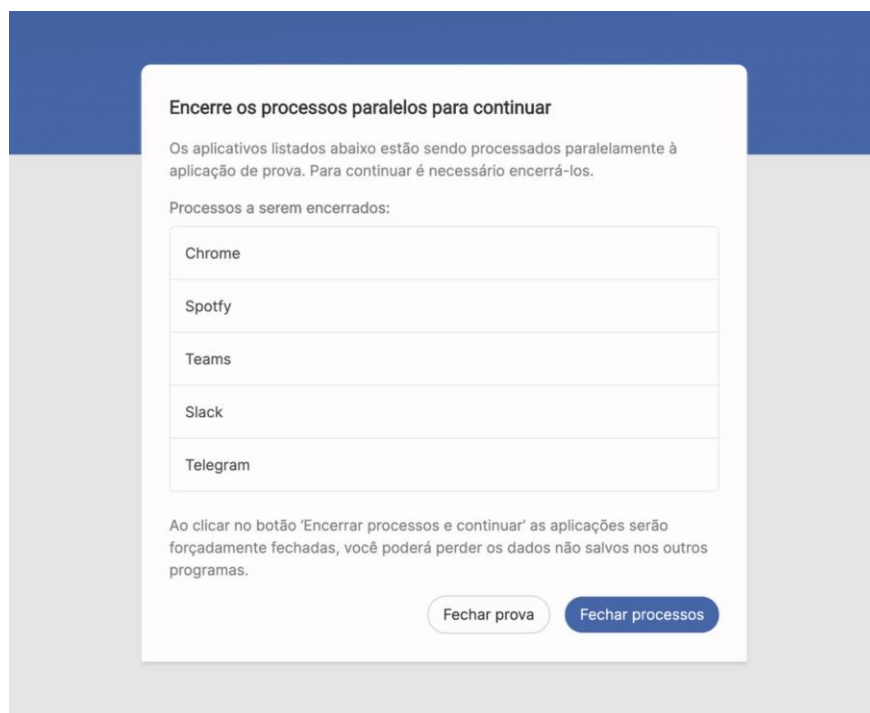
Encerre os processos paralelos para continuar

Os aplicativos listados abaixo estão sendo processados paralelamente à aplicação de prova. Para continuar é necessário encerrá-los.

Processos a serem encerrados:

Chrome

Spotfy

Teams

Slack

Telegram

Ao clicar no botão 'Encerrar processos e continuar' as aplicações serão forçadamente fechadas, você poderá perder os dados não salvos nos outros programas.

Fechar prova

Fechar processos